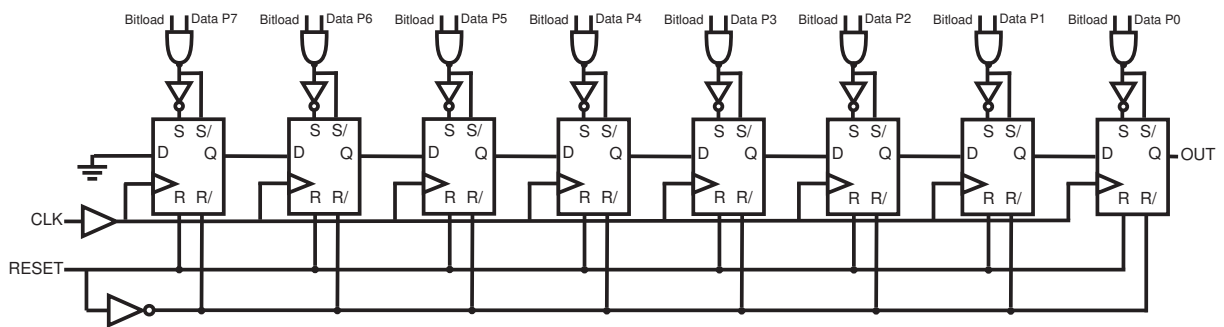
Bitload Data P7 Bitload Data P6 Bitload Data P5 Bitload Data P4 Bitload Data P3 Bitload Data P2 Bitload Data P1 Bitload Data P0

S S/ D Q R R/
S S/ D Q R R/
S S/ D Q R R/
S S/ D Q R R/
S S/ D Q R R/
S S/ D Q R R/
S S/ D Q R R/
S S/ D Q R R/

OUT

CLK

RESET